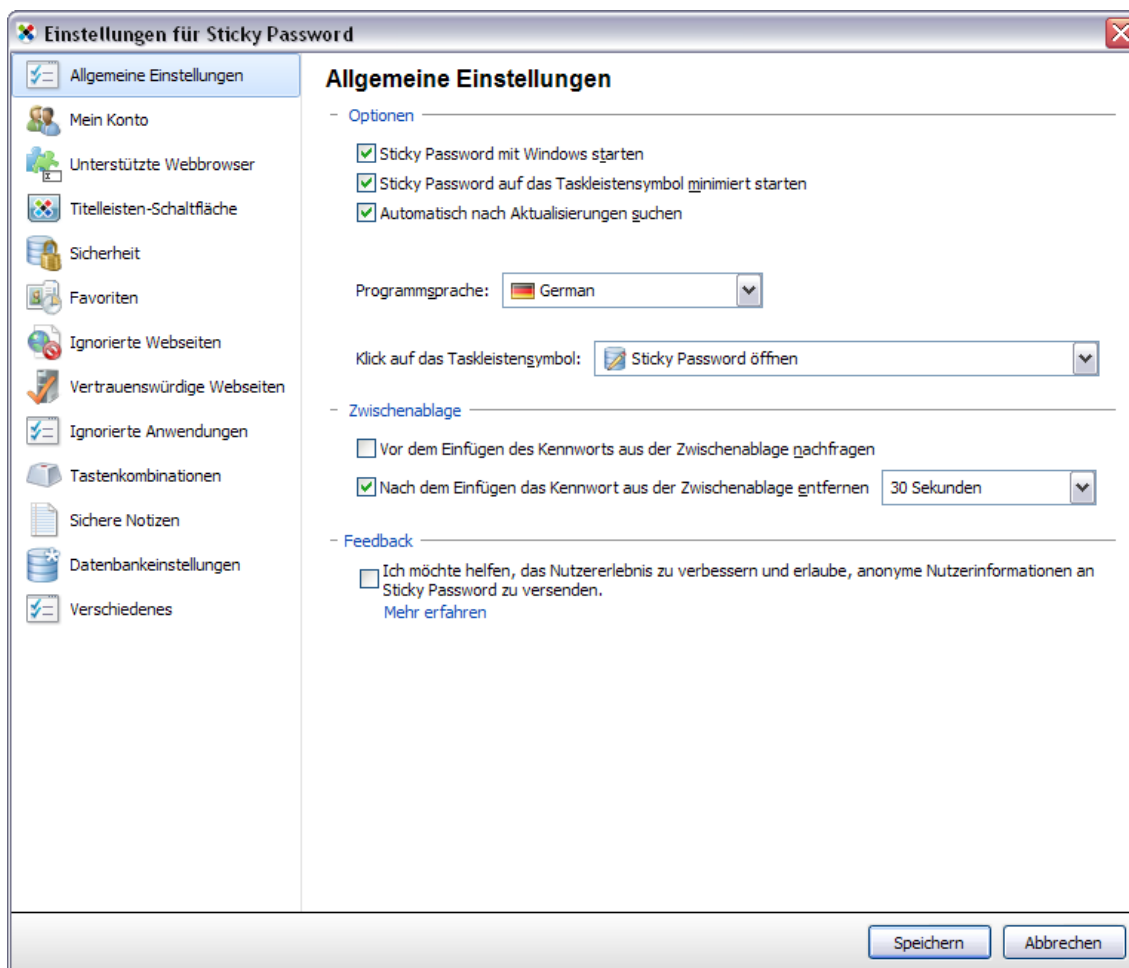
Einstellungen für Sticky Password

Allgemeine Einstellungen
Mein Konto
Unterstützte Webbrowser
Titelleisten-Schaltfläche
Sicherheit
Favoriten
Ignorierte Webseiten
Vertrauenswürdige Webseiten
Ignorierte Anwendungen
Tastenkombinationen
Sichere Notizen
Datenbankeinstellungen
Verschiedenes

Allgemeine Einstellungen

– Optionen

Sticky Password mit Windows starten
Sticky Password auf das Taskleistensymbol minimiert starten
Automatisch nach Aktualisierungen suchen

Programmsprache: German

Klick auf das Taskleistensymbol: Sticky Password öffnen

– Zwischenablage

Vor dem Einfügen des Kennworts aus der Zwischenablage nachfragen
Nach dem Einfügen das Kennwort aus der Zwischenablage entfernen 30 Sekunden

– Feedback

Ich möchte helfen, das Nutzererlebnis zu verbessern und erlaube, anonyme Nutzerinformationen an Sticky Password zu versenden.
Mehr erfahren

Speichern Abbrechen